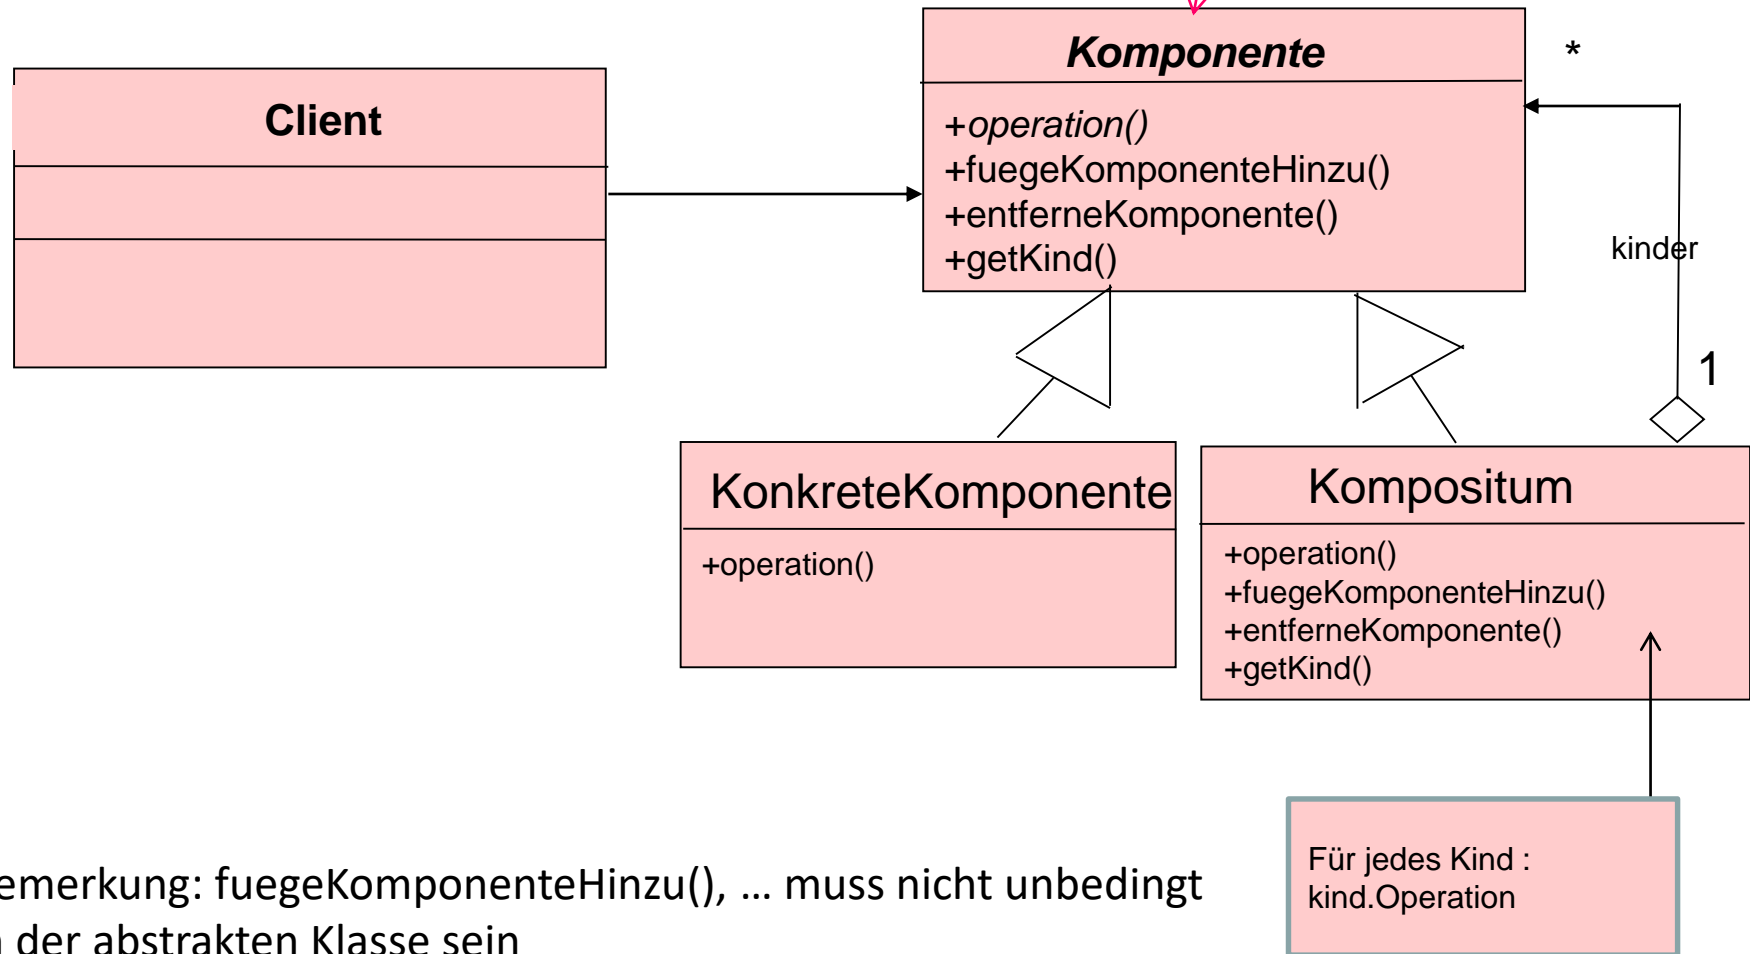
Client

Komponente

+operation()
+fuegeKomponenteHinzu()
+entferneKomponente()
+getKind()

*

kinder

1

KonkreteKomponente

+operation()

Kompositum

+operation()
+fuegeKomponenteHinzu()
+entferneKomponente()
+getKind()

Für jedes Kind : kind.Operation

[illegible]emerkung: fuegeKomponenteHinzu(), … muss nicht unbedingt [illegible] der abstrakten Klasse sein